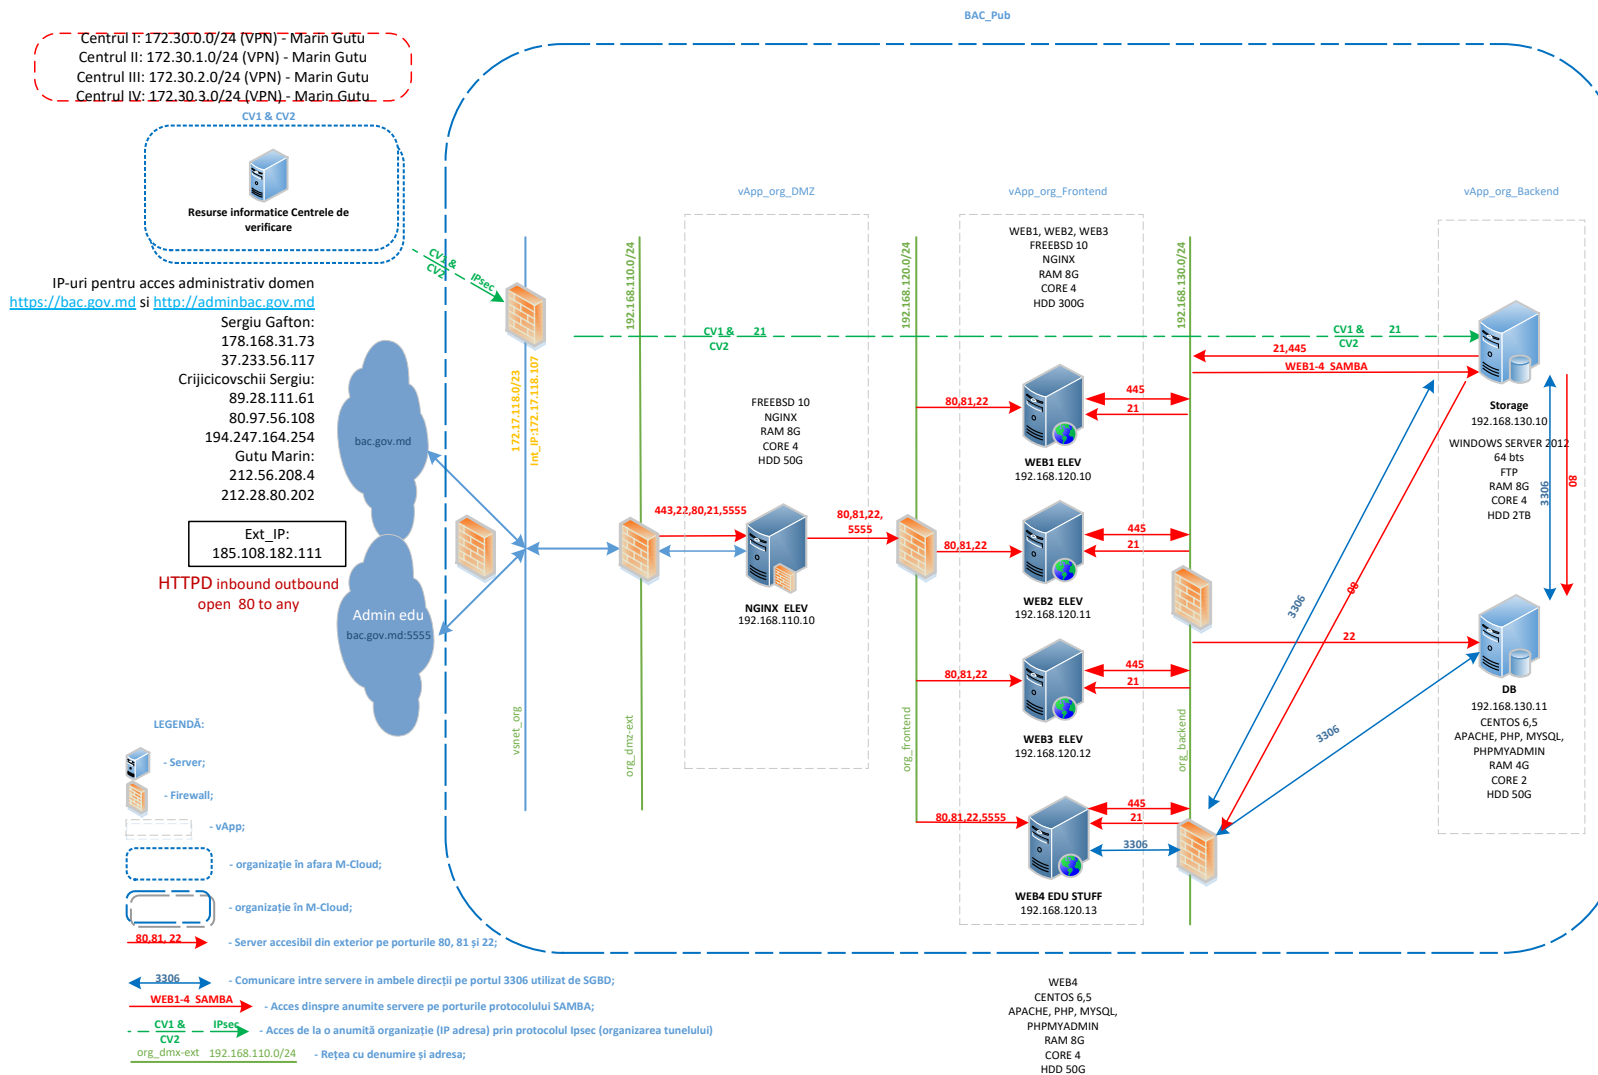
Centrul I: 172.30.0.0/24 (VPN) - Marin Gutu
Centrul II: 172.30.1.0/24 (VPN) - Marin Gutu
Centrul III: 172.30.2.0/24 (VPN) - Marin Gutu
Centrul IV: 172.30.3.0/24 (VPN) - Marin Gutu

BAC_Pub

CV1 & CV2

Resurse informatice Centrele de verificare

CV1 & CV2 IPsec

IP-uri pentru acces administrativ domen
https://bac.gov.md si http://adminbac.gov.md
Sergiu Gafton:
178.168.31.73
37.233.56.117
Crijicicovschii Sergiu:
89.28.111.61
80.97.56.108
194.247.164.254
Gutu Marin:
212.56.208.4
212.28.80.202

Ext_IP:
185.108.182.111

HTTPD inbound outbound
open 80 to any

bac.gov.md

Admin edu
bac.gov.md:5555

172.17.118.0/23
Int_IP:172.17.118.107
vsnet_org

vApp_org_DMZ
192.168.110.0/24
org_dmz-ext

CV1 & CV2 21

FREEBSD 10
NGINX
RAM 8G
CORE 4
HDD 50G

443,22,80,21,5555

NGINX ELEV
192.168.110.10

80,81,22,
5555

vApp_org_Frontend
192.168.120.0/24
org_frontend

WEB1, WEB2, WEB3
FREEBSD 10
NGINX
RAM 8G
CORE 4
HDD 300G

80,81,22
445
21
WEB1 ELEV
192.168.120.10

80,81,22
445
21
WEB2 ELEV
192.168.120.11

80,81,22
445
21
WEB3 ELEV
192.168.120.12

80,81,22,5555
445
21
3306
WEB4 EDU STUFF
192.168.120.13

192.168.130.0/24
org_backend

vApp_org_Backend

CV1 & CV2 21
21,445
WEB1-4 SAMBA

Storage
192.168.130.10
WINDOWS SERVER 2012
64 bts
FTP
RAM 8G
CORE 4
HDD 2TB

3306
80
3306
80
22
3306

DB
192.168.130.11
CENTOS 6,5
APACHE, PHP, MYSQL,
PHPMYADMIN
RAM 4G
CORE 2
HDD 50G

LEGENDĂ:
- Server;
- Firewall;
- vApp;
- organizație în afara M-Cloud;
- organizație în M-Cloud;
80,81, 22 - Server accesibil din exterior pe porturile 80, 81 și 22;
3306 - Comunicare intre servere in ambele direcții pe portul 3306 utilizat de SGBD;
WEB1-4 SAMBA - Acces dinspre anumite servere pe porturile protocolului SAMBA;
CV1 & CV2 IPsec - Acces de la o anumită organizație (IP adresa) prin protocolul Ipsec (organizarea tunelului)
org_dmx-ext 192.168.110.0/24 - Rețea cu denumire și adresa;

WEB4
CENTOS 6,5
APACHE, PHP, MYSQL,
PHPMYADMIN
RAM 8G
CORE 4
HDD 50G